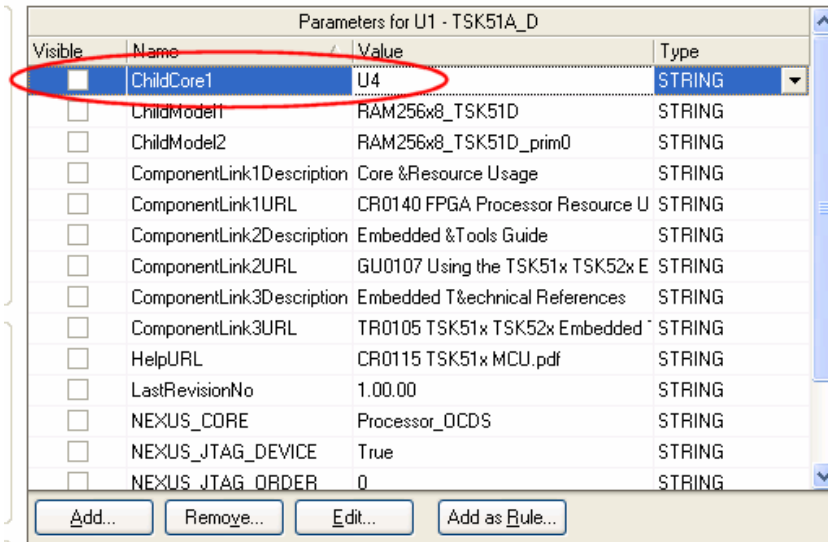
Parameters for U1 - TSK51A_D

| Visible | Name | Value | Type |
|---|---|---|---|
| | ChildCore1 | U4 | STRING |
| | ChildModel1 | RAM256x8_TSK51D | STRING |
| | ChildModel2 | RAM256x8_TSK51D_prim0 | STRING |
| | ComponentLink1Description | Core &Resource Usage | STRING |
| | ComponentLink1URL | CR0140 FPGA Processor Resource U | STRING |
| | ComponentLink2Description | Embedded &Tools Guide | STRING |
| | ComponentLink2URL | GU0107 Using the TSK51x TSK52x E | STRING |
| | ComponentLink3Description | Embedded T&echnical References | STRING |
| | ComponentLink3URL | TR0105 TSK51x TSK52x Embedded | STRING |
| | HelpURL | CR0115 TSK51x MCU.pdf | STRING |
| | LastRevisionNo | 1.00.00 | STRING |
| | NEXUS_CORE | Processor_OCDS | STRING |
| | NEXUS_JTAG_DEVICE | True | STRING |
| | NEXUS_JTAG_ORDER | 0 | STRING |

Add... Remove... Edit... Add as Rule...